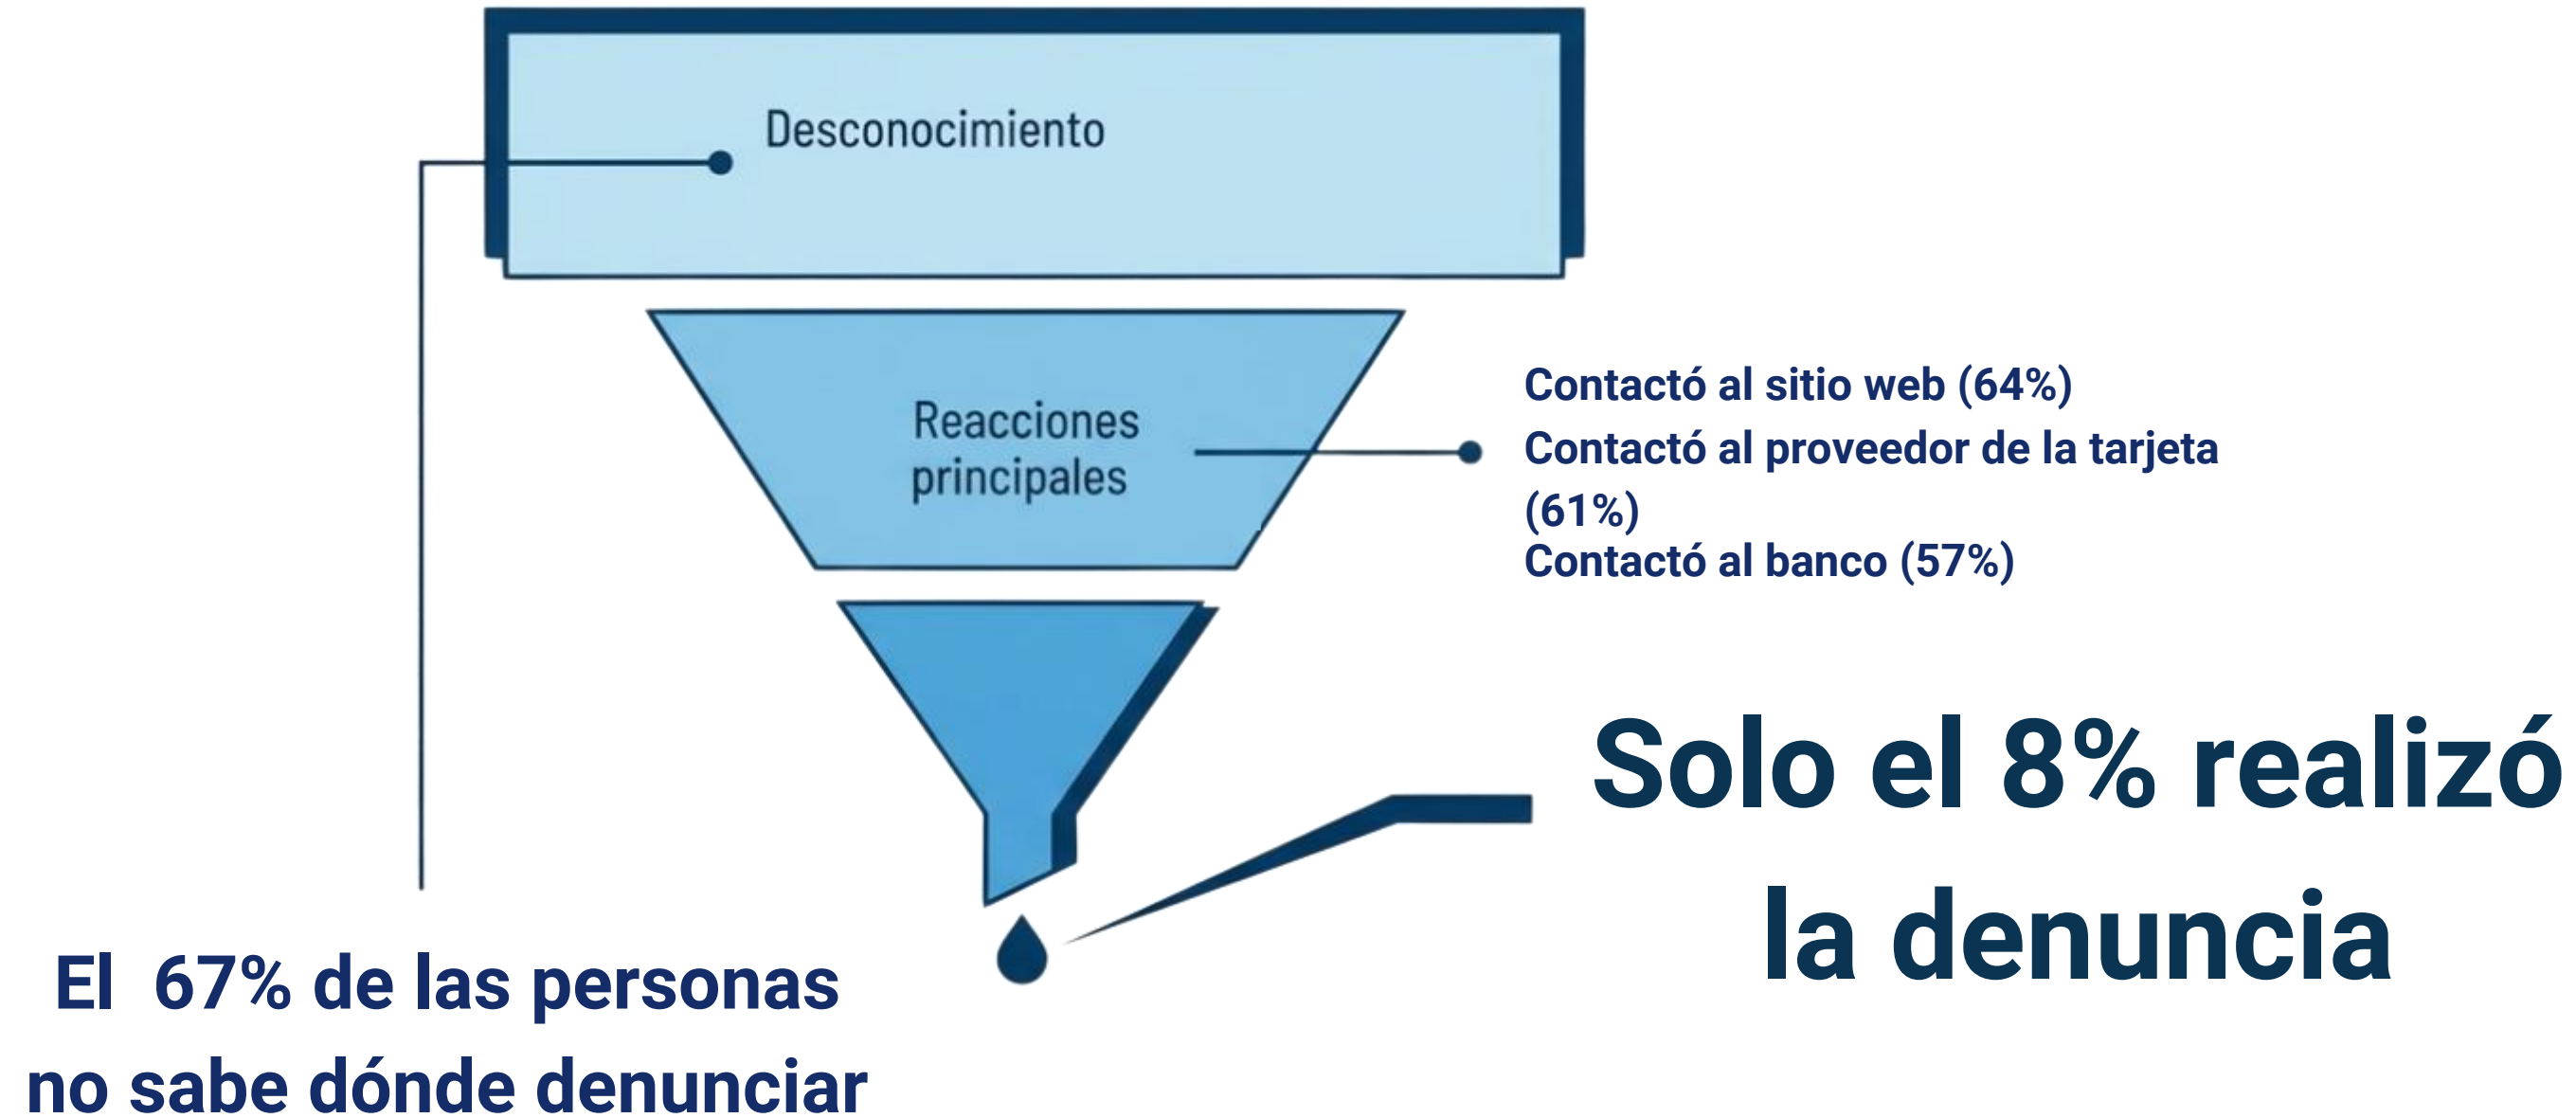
Desconocimiento

Reacciones principales

Contactó al sitio web (64%)
Contactó al proveedor de la tarjeta (61%)
Contactó al banco (57%)

Solo el 8% realizó la denuncia

El 67% de las personas no sabe dónde denunciar